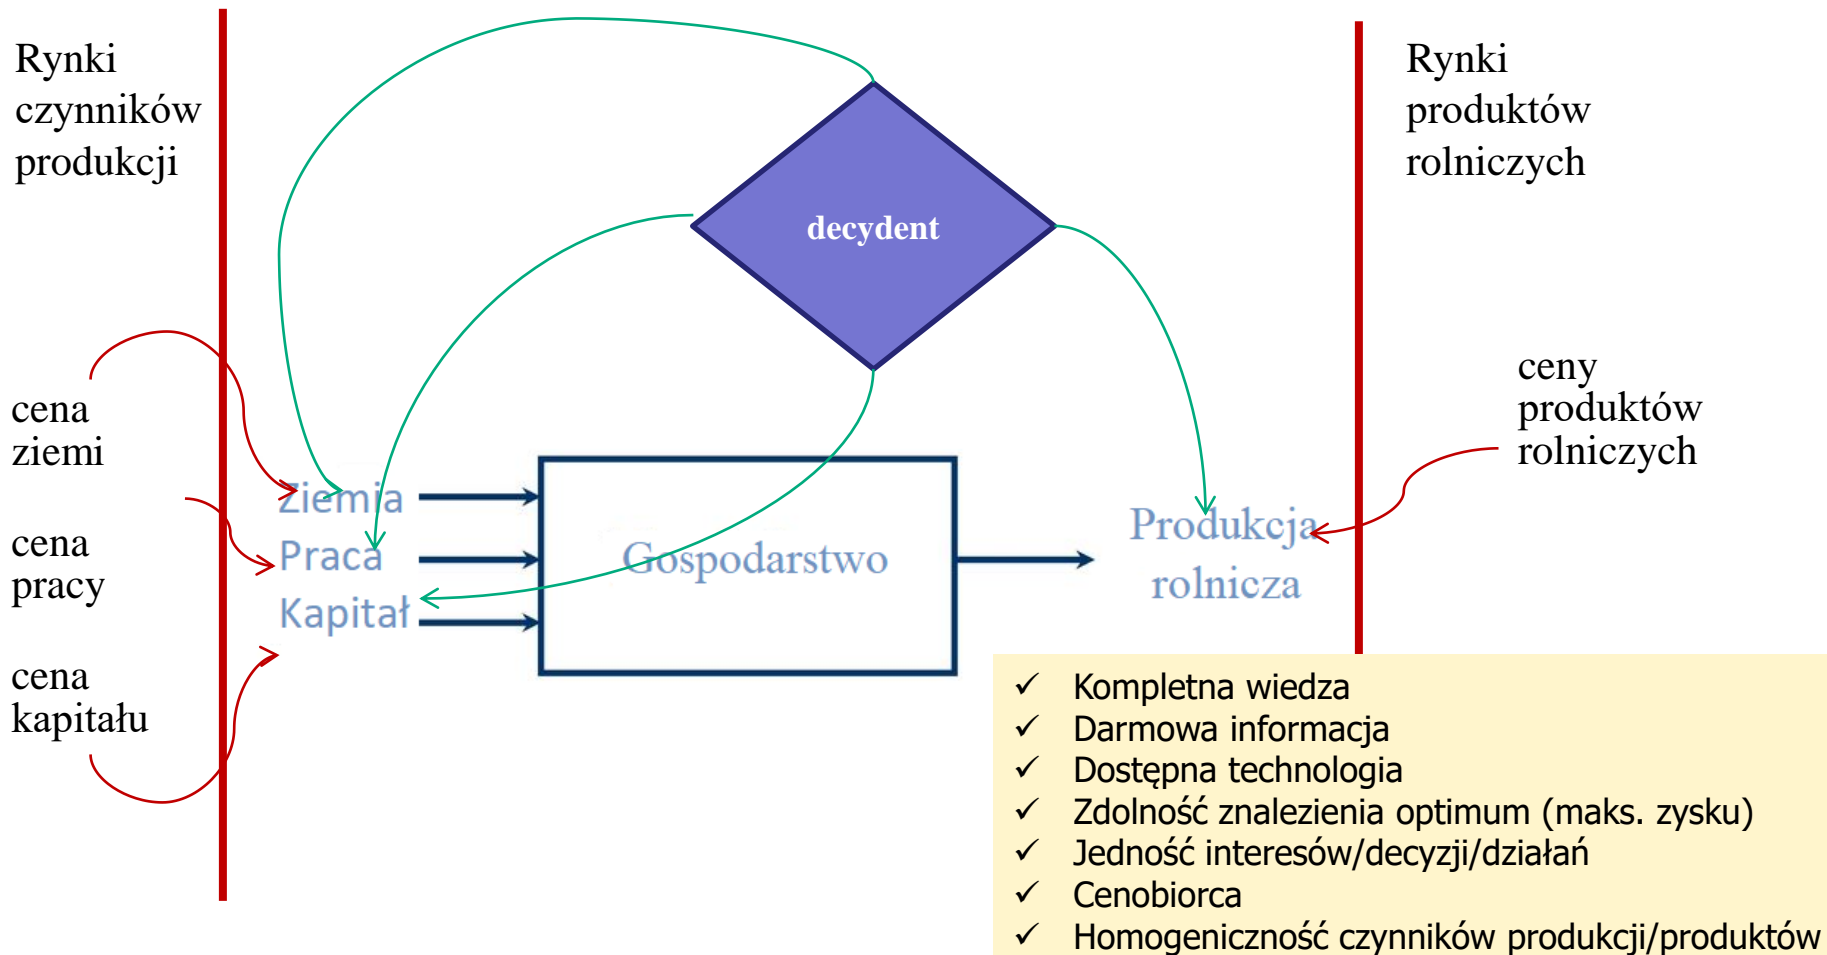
Rynki czynników produkcji

Rynki produktów rolniczych

decydent

cena ziemi

cena pracy

cena kapitału

Ziemia
Praca
Kapitał

Gospodarstwo

Produkcja rolnicza

ceny produktów rolniczych

✓ Kompletna wiedza
✓ Darmowa informacja
✓ Dostępna technologia
✓ Zdolność znalezienia optimum (maks. zysku)
✓ Jedność interesów/decyzji/działań
✓ Cenobiorca
✓ Homogeniczność czynników produkcji/produktów